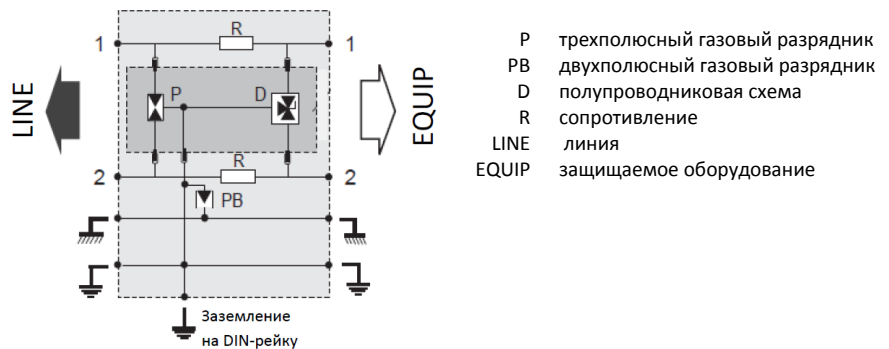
LINE

1

R

1

P

D

EQUIP

2

R

2

PB

Заземление на DIN-рейку

| | |
|---|---|
| P | трехполюсный газовый разрядник |
| PB | двухполюсный газовый разрядник |
| D | полупроводниковая схема |
| R | сопротивление |
| LINE | линия |
| EQUIP | защищаемое оборудование |